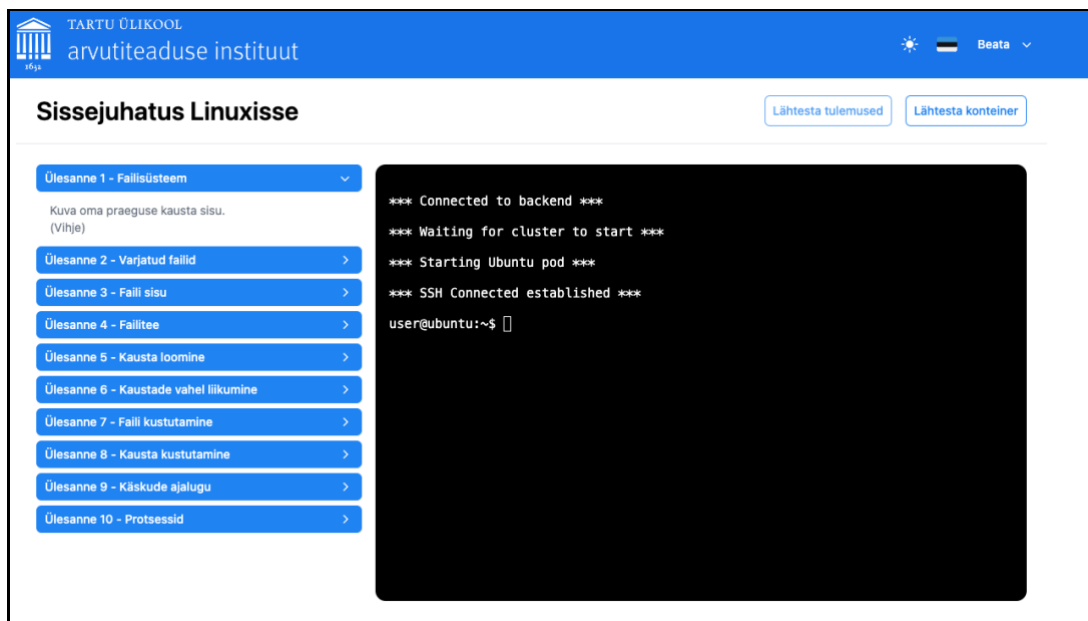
1632 TARTU ÜLIKOOL
arvutiteaduse instituut

Beata

Sissejuhatus Linuxisse

Lähtesta tulemused

Lähtesta konteiner

Ülesanne 1 - Failisüsteem

Kuva oma praeguse kausta sisu.
(Vihje)

Ülesanne 2 - Varjatud failid

Ülesanne 3 - Faili sisu

Ülesanne 4 - Failitee

Ülesanne 5 - Kausta loomine

Ülesanne 6 - Kaustade vahel liikumine

Ülesanne 7 - Faili kustutamine

Ülesanne 8 - Kausta kustutamine

Ülesanne 9 - Käskude ajalugu

Ülesanne 10 - Protsessid

*** Connected to backend ***

*** Waiting for cluster to start ***

*** Starting Ubuntu pod ***

*** SSH Connected established ***

user@ubuntu:~$